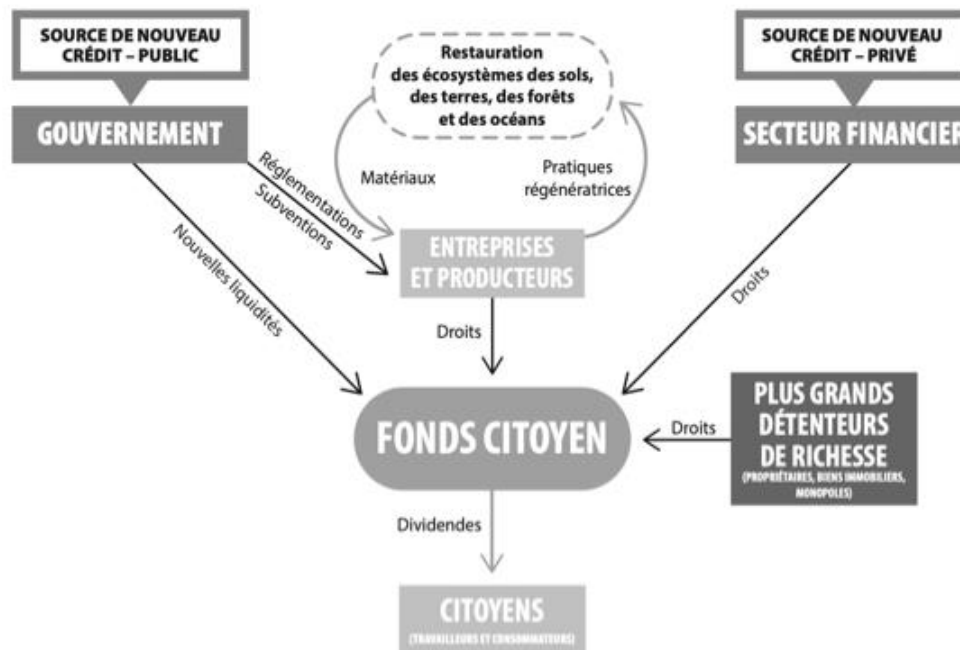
SOURCE DE NOUVEAU CRÉDIT – PUBLIC

GOUVERNEMENT

Restauration des écosystèmes des sols, des terres, des forêts et des océans

SOURCE DE NOUVEAU CRÉDIT – PRIVÉ

SECTEUR FINANCIER

Réglementations

Subventions

Matériaux

Pratiques régénératrices

Nouvelles liquidités

ENTREPRISES ET PRODUCTEURS

Droits

Droits

FONDS CITOYEN

Droits

PLUS GRANDS DÉTENTEURS DE RICHESSE
(PROPRIÉTAIRES, BIENS IMMOBILIERS, MONOPOLES)

Dividendes

CITOYENS
(TRAVAILLEURS ET CONSOMMATEURS)